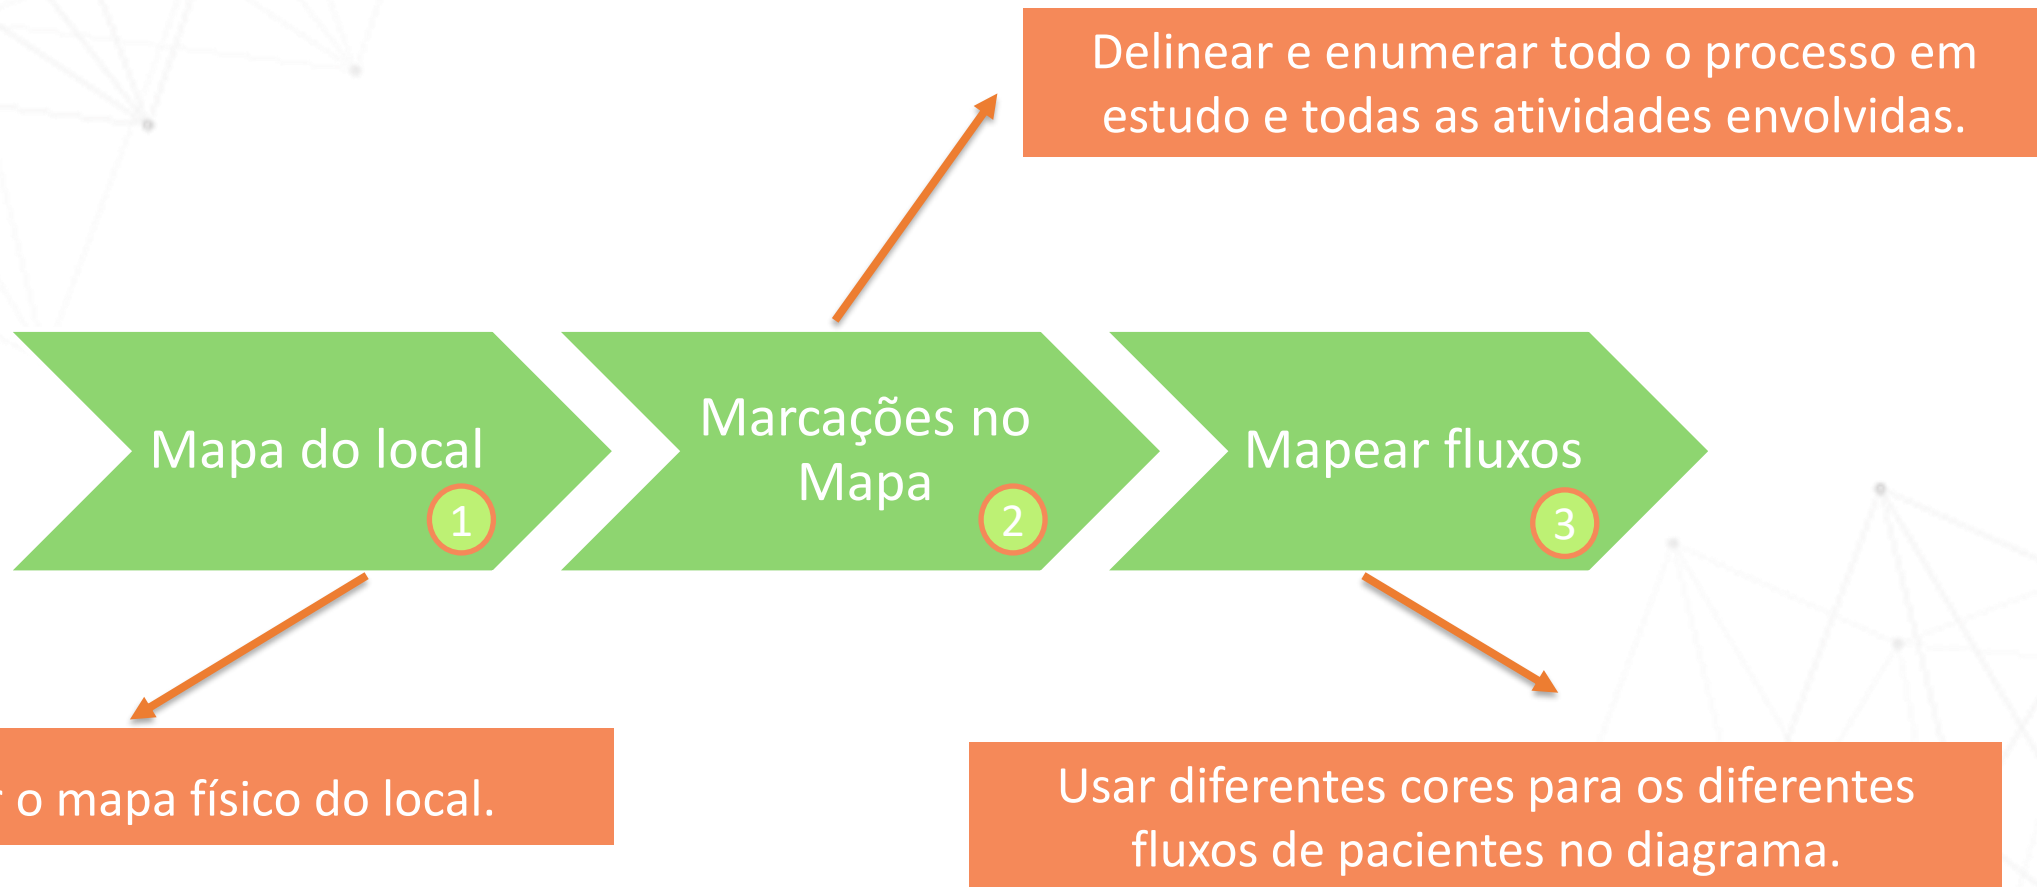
Delinear e enumerar todo o processo em estudo e todas as atividades envolvidas.

Mapa do local
1

Marcações no Mapa
2

Mapear fluxos
3

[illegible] o mapa físico do local.

Usar diferentes cores para os diferentes fluxos de pacientes no diagrama.